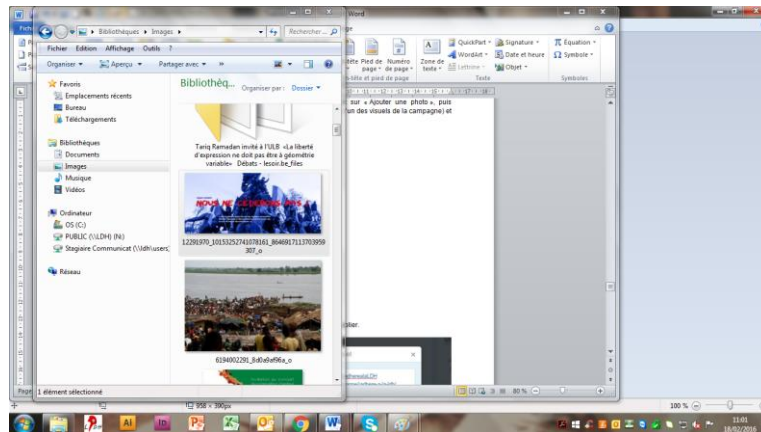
Bibliothèques ▸ Images ▸
Rechercher...
Fichier Edition Affichage Outils ?
Organiser ▾ Aperçu ▾ Partager avec ▾ »
Favoris
Emplacements récents
Bureau
Téléchargements
Bibliothèques
Documents
Images
Musique
Vidéos
Ordinateur
OS (C:)
PUBLIC (\\LDH) (N:)
Stagiaire Communicat (\\ldh\users)
Réseau
Bibliothèq...
Organiser par : Dossier ▾
Tariq Ramadan invité à l'ULB «La liberté d'expression ne doit pas être à géométrie variable» Débats - lesoir.be_files
12291970_10153252741078161_8646917113703959307_o
6194002291_8d0a9ef96a_o
1 élément sélectionné
958 × 390px
Word
QuickPart ▾ Signature ▾
WordArt ▾ Date et heure
Lettrine ▾ Objet ▾
Texte
Équation ▾
Symbole ▾
Symboles
tête Pied de page Numéro de page ▾
Zone de texte ▾
-tête et pied de page
sur « Ajouter une photo », puis un des visuels de la campagne) et
tier.
Page
80 %
100 %
11:01
18/02/2016